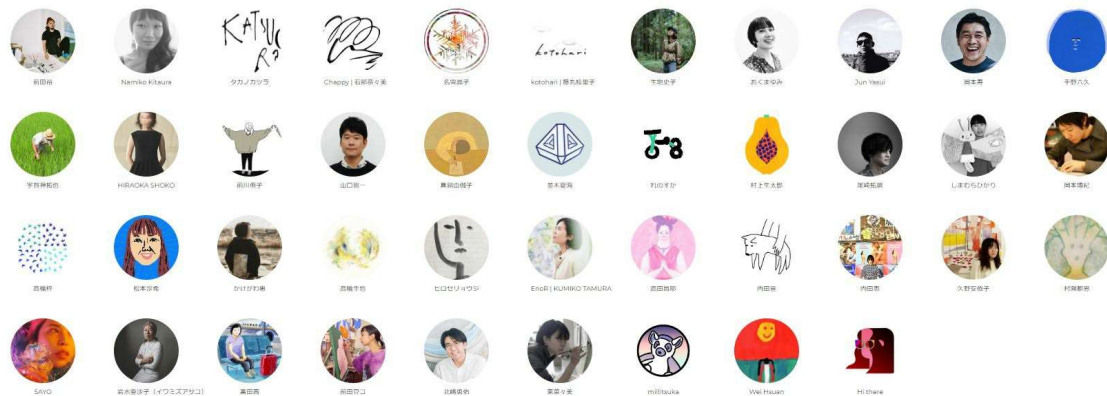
前田奈
Namiko Kitaura
タカノカツラ
Chappy | 石部奈々美
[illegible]
kotohari | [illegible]
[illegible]
おくまゆみ
Jun Yasui
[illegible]
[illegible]

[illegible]
HIRAOKA SHOKO
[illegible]
山口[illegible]
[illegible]
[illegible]
わのすか
村上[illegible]
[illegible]
しまむらひかり
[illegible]

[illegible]
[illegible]
かけがわ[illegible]
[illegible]
ヒロセリョウジ
EnoRi | KUMIKO TAMURA
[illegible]
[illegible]
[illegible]
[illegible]
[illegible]

SAYO
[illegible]（イワミズアサコ）
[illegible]
前田サコ
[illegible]
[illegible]
milltsuka
Wei Hsuan
Hi there